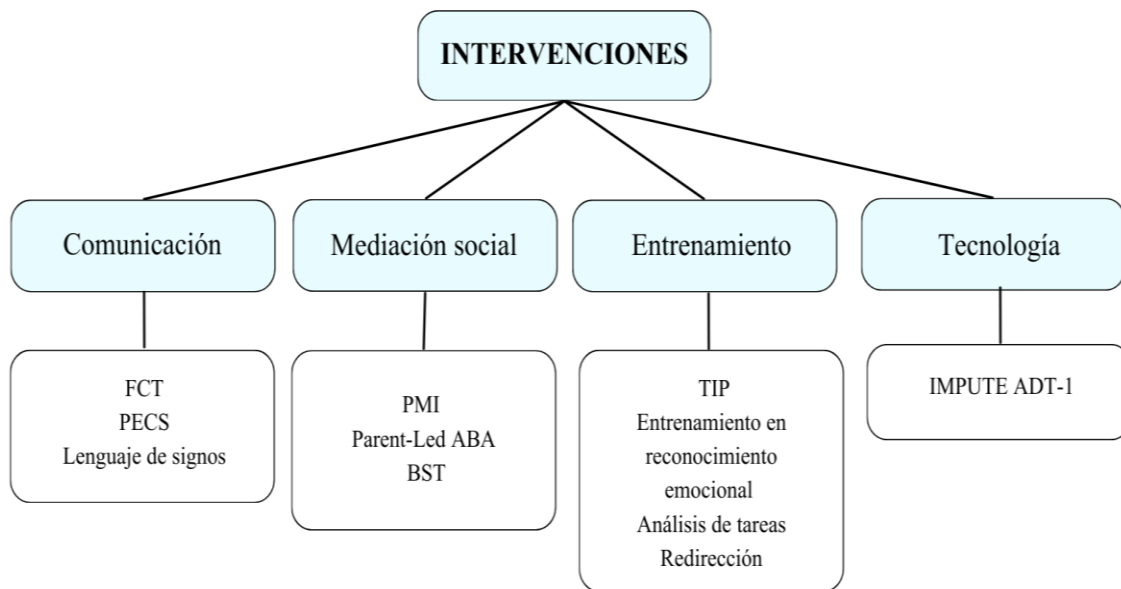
INTERVENCIONES

Comunicación

FCT
PECS
Lenguaje de signos

Mediación social

PMI
Parent-Led ABA
BST

Entrenamiento

TIP
Entrenamiento en reconocimiento emocional
Análisis de tareas
Redirección

Tecnología

IMPUTE ADT-1